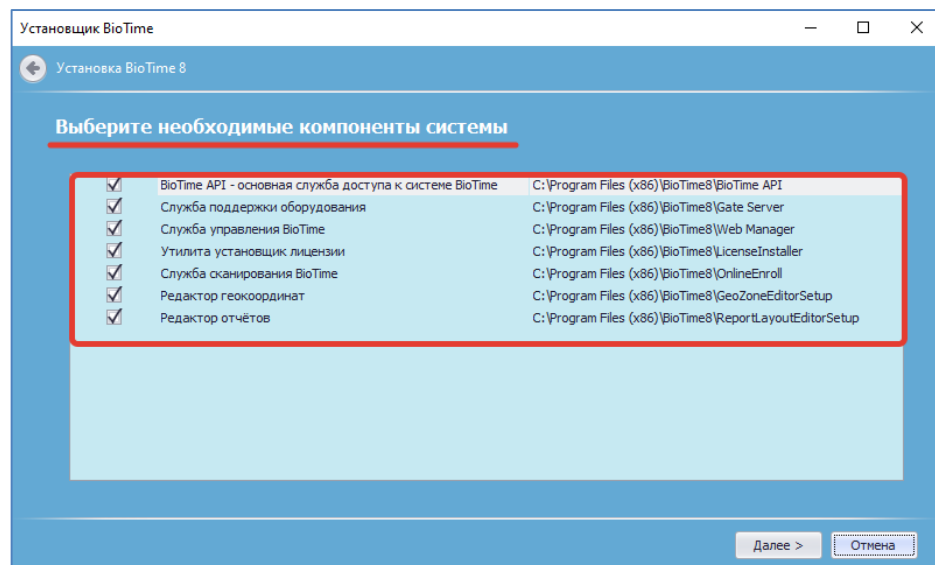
Установщик BioTime

Установка BioTime 8

Выберите необходимые компоненты системы

| | | |
|---|---|---|
| ☑ | BioTime API - основная служба доступа к системе BioTime | C:\Program Files (x86)\BioTime8\BioTime API |
| ☑ | Служба поддержки оборудования | C:\Program Files (x86)\BioTime8\Gate Server |
| ☑ | Служба управления BioTime | C:\Program Files (x86)\BioTime8\Web Manager |
| ☑ | Утилита установщик лицензии | C:\Program Files (x86)\BioTime8\LicenseInstaller |
| ☑ | Служба сканирования BioTime | C:\Program Files (x86)\BioTime8\OnlineEnroll |
| ☑ | Редактор геокоординат | C:\Program Files (x86)\BioTime8\GeoZoneEditorSetup |
| ☑ | Редактор отчётов | C:\Program Files (x86)\BioTime8\ReportLayoutEditorSetup |

Далее >
Отмена